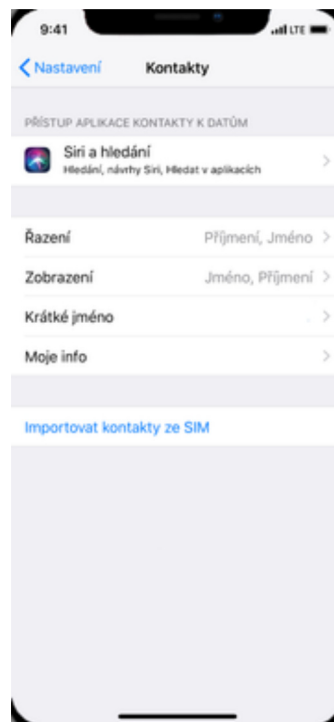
9:41

LTE

Nastavení

Kontakty

PŘÍSTUP APLIKACE KONTAKTY K DATŮM

Siri a hledání

Hledání, návrhy Siri, Hledat v aplikacích

Řazení

Příjmení, Jméno

Zobrazení

Jméno, Příjmení

Krátké jméno

Moje info

Importovat kontakty ze SIM